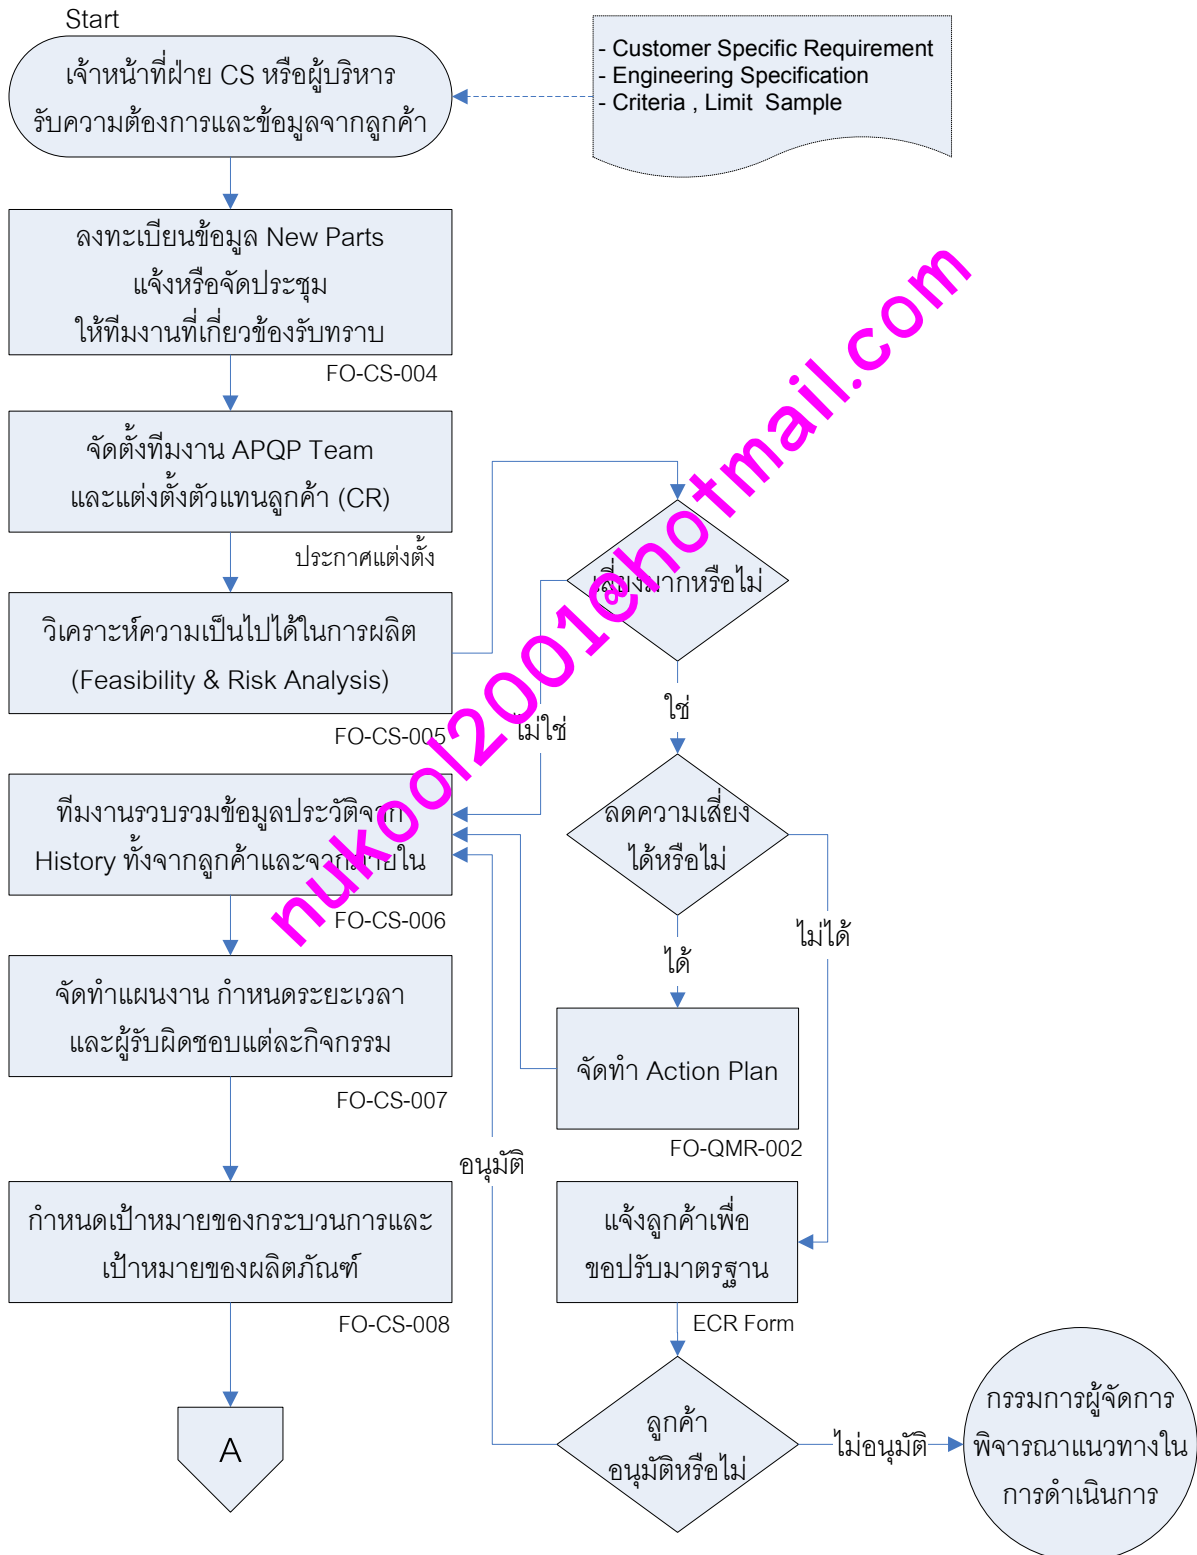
Start

เจ้าหน้าที่ฝ่าย CS หรือผู้บริหาร รับความต้องการและข้อมูลจากลูกค้า

- Customer Specific Requirement
- Engineering Specification
- Criteria , Limit Sample

ลงทะเบียนข้อมูล New Parts แจ้งหรือจัดประชุม ให้ทีมงานที่เกี่ยวข้องรับทราบ

FO-CS-004

จัดตั้งทีมงาน APQP Team และแต่งตั้งตัวแทนลูกค้า (CR)

ประกาศแต่งตั้ง

เสี่ยงมากหรือไม่

วิเคราะห์ความเป็นไปได้ในการผลิต (Feasibility & Risk Analysis)

FO-CS-005

ไม่ใช่

ใช่

ทีมงานรวบรวมข้อมูลประวัติจาก History ทั้งจากลูกค้าและจากภายใน

FO-CS-006

ลดความเสี่ยงได้หรือไม่

ได้

ไม่ได้

จัดทำแผนงาน กำหนดระยะเวลา และผู้รับผิดชอบแต่ละกิจกรรม

FO-CS-007

จัดทำ Action Plan

FO-QMR-002

อนุมัติ

กำหนดเป้าหมายของกระบวนการและเป้าหมายของผลิตภัณฑ์

FO-CS-008

แจ้งลูกค้าเพื่อขอปรับมาตรฐาน

ECR Form

A

ลูกค้าอนุมัติหรือไม่

ไม่อนุมัติ

กรรมการผู้จัดการพิจารณาแนวทางในการดำเนินการ

nukool2001@hotmail.com